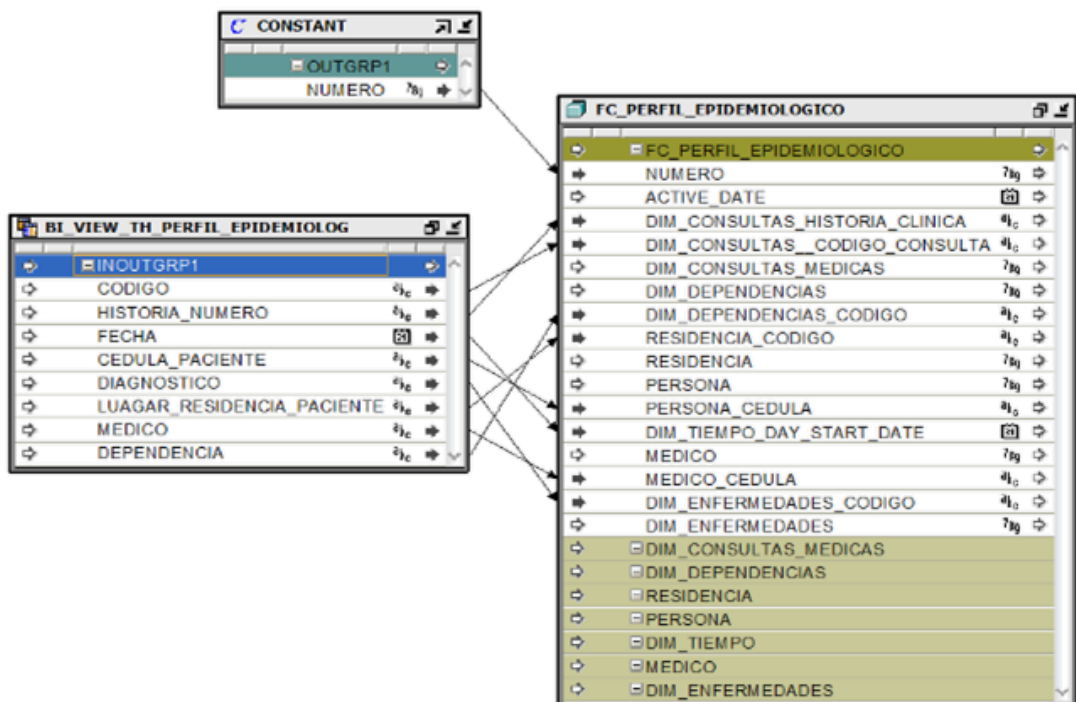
CONSTANT

OUTGRP1
NUMERO

BI_VIEW_TH_PERFIL_EPIDEMIOLOG

INOUTGRP1
CODIGO
HISTORIA_NUMERO
FECHA
CEDULA_PACIENTE
DIAGNOSTICO
LUAGAR_RESIDENCIA_PACIENTE
MEDICO
DEPENDENCIA

FC_PERFIL_EPIDEMIOLOGICO

FC_PERFIL_EPIDEMIOLOGICO
NUMERO
ACTIVE_DATE
DIM_CONSULTAS_HISTORIA_CLINICA
DIM_CONSULTAS__CODIGO_CONSULTA
DIM_CONSULTAS_MEDICAS
DIM_DEPENDENCIAS
DIM_DEPENDENCIAS_CODIGO
RESIDENCIA_CODIGO
RESIDENCIA
PERSONA
PERSONA_CEDULA
DIM_TIEMPO_DAY_START_DATE
MEDICO
MEDICO_CEDULA
DIM_ENFERMEDADES_CODIGO
DIM_ENFERMEDADES
DIM_CONSULTAS_MEDICAS
DIM_DEPENDENCIAS
RESIDENCIA
PERSONA
DIM_TIEMPO
MEDICO
DIM_ENFERMEDADES